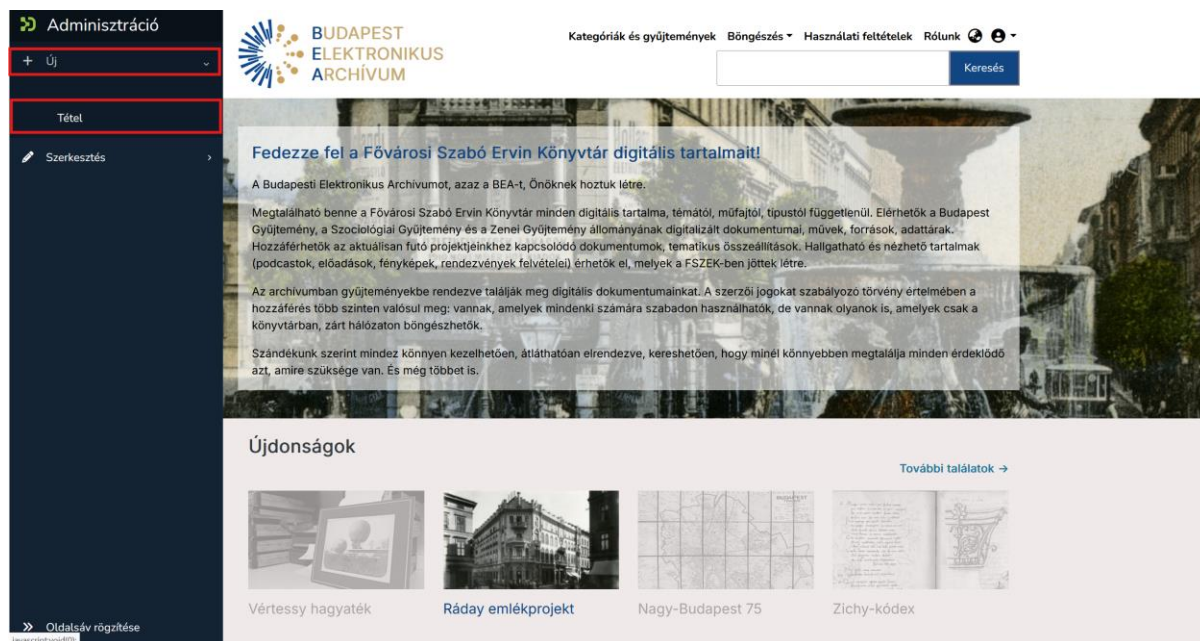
Adminisztráció

+ Új

Tétel

Szerkesztés

Oldalsáv rögzítése

BUDAPEST ELEKTRONIKUS ARCHÍVUM

Kategóriák és gyűjtemények Böngészés Használati feltételek Rólunk

Keresés

Fedezze fel a Fővárosi Szabó Ervin Könyvtár digitális tartalmait!

A Budapesti Elektronikus Archívumot, azaz a BEA-t, Önöknek hoztuk létre.

Megtalálható benne a Fővárosi Szabó Ervin Könyvtár minden digitális tartalma, témától, műfajtól, típustól függetlenül. Elérhetők a Budapest Gyűjtemény, a Szociológiai Gyűjtemény és a Zenei Gyűjtemény állományának digitalizált dokumentumai, művek, források, adattárak. Hozzáférhetők az aktuálisan futó projektjeinkhez kapcsolódó dokumentumok, tematikus összeállítások. Hallgatható és nézhető tartalmak (podcastok, előadások, fényképek, rendezvények felvételei) érhetők el, melyek a FSZEK-ben jöttek létre.

Az archívumban gyűjteményekbe rendezve találják meg digitális dokumentumainkat. A szerzői jogokat szabályozó törvény értelmében a hozzáférés több szinten valósul meg: vannak, amelyek mindenki számára szabadon használhatók, de vannak olyanok is, amelyek csak a könyvtárban, zárt hálózaton böngészhetők.

Szándékunk szerint mindez könnyen kezelhetően, átláthatóan elrendezve, kereshetően, hogy minél könnyebben megtalálja minden érdeklődő azt, amire szüksége van. És még többet is.

Újdonságok

További találatok →

Vértessy hagyaték

Ráday emlékprojekt

Nagy-Budapest 75

Zichy-kódex

javascript:void(0)